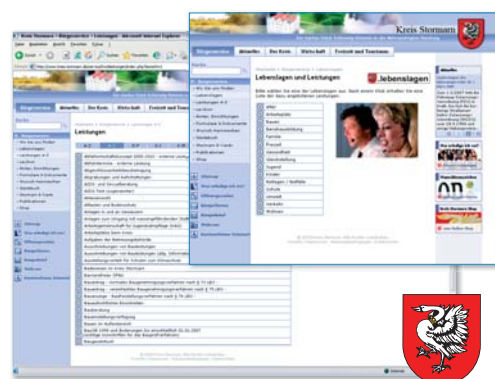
Kreis Stormarn | Bürgerservice | Leistungen - Microsoft Internet Explorer

Bürgerservice | Aktuelles | Der Kreis | Wirtschaft | Freizeit und Tourismus

Leistungen

Kreis Stormarn

Bürgerservice | Aktuelles | Der Kreis | Wirtschaft | Freizeit und Tourismus

Lebenslagen und Leistungen

.lebenslagen

Alter
Arbeitsplatz
Bauen
Berufsausbildung
Familie
Freizeit
Gesundheit
Gleichstellung
Jugend
Kinder
Notlagen / Notfälle
Schule
Umwelt
Verkehr
Wohnen